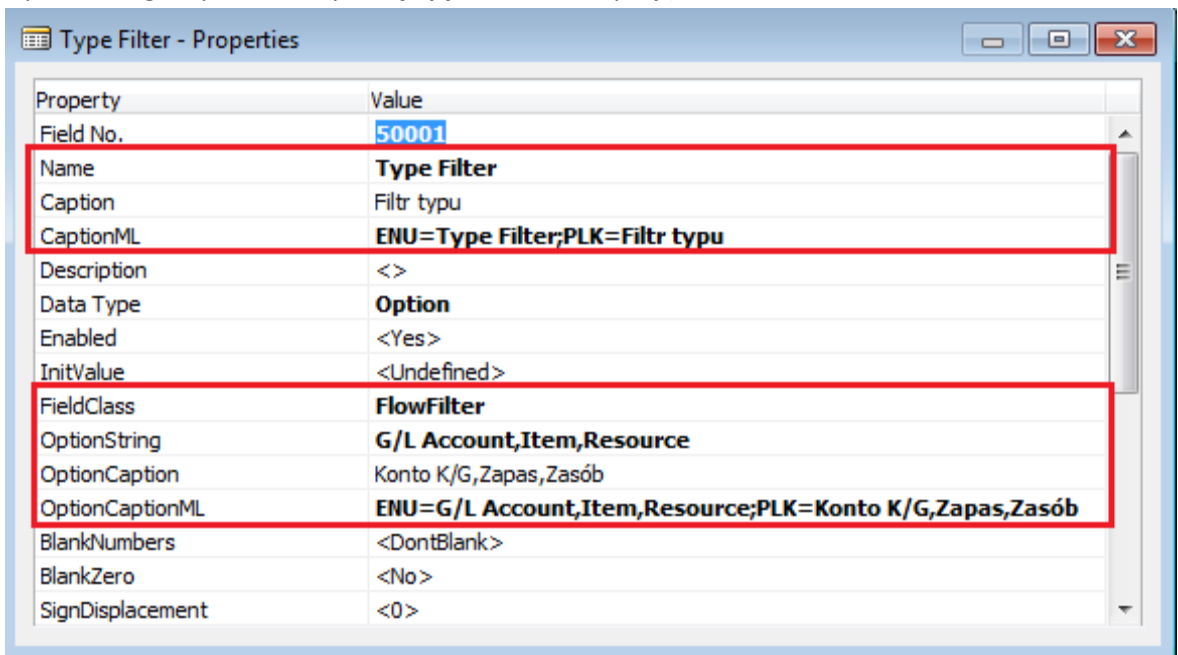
Type Filter - Properties

| Property | Value |
|---|---|
| Field No. | 50001 |
| Name | Type Filter |
| Caption | Filtr typu |
| CaptionML | ENU=Type Filter;PLK=Filtr typu |
| Description | <> |
| Data Type | Option |
| Enabled | <Yes> |
| InitValue | <Undefined> |
| FieldClass | FlowFilter |
| OptionString | G/L Account,Item,Resource |
| OptionCaption | Konto K/G,Zapas,Zasób |
| OptionCaptionML | ENU=G/L Account,Item,Resource;PLK=Konto K/G,Zapas,Zasób |
| BlankNumbers | <DontBlank> |
| BlankZero | <No> |
| SignDisplacement | <0> |